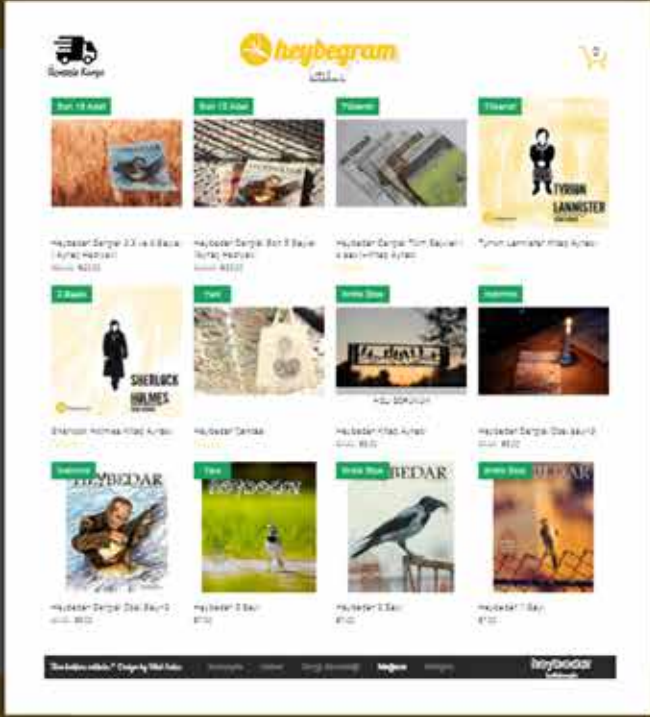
Ücretsiz Kargo

heybegram

0

Son 10 Adet

Son 10 Adet

Tükendi

Tükendi

TYRION LANNISTER

Heybedar Dergisi 3,5 ve 6 Sayısı | Ayraç Hediyeli

Heybedar Dergisi Son 3 Sayısı | Ayraç Hediyeli

Heybedar Dergisi Tüm Sayıları | 4 adet Ayraç Hediyeli

Tyrion Lannister Kitap Ayracı

2 Baskı

Yeni

Arkası Blue

Indirimde

SHERLOCK HOLMES

Sherlock Holmes Kitap Ayracı

Heybedar Çantası

Heybedar Kitap Ayracı

Heybedar Dergisi Özel Sayısı

Indirimde

Yeni

Arkası Blue

Arkası Blue

HEYBEDAR

HEYBEDAR

HEYBEDAR

Heybedar Dergisi Özel Sayısı

Heybedar 3 Sayı

Heybedar 2 Sayı

Heybedar 1 Sayı

heybedar